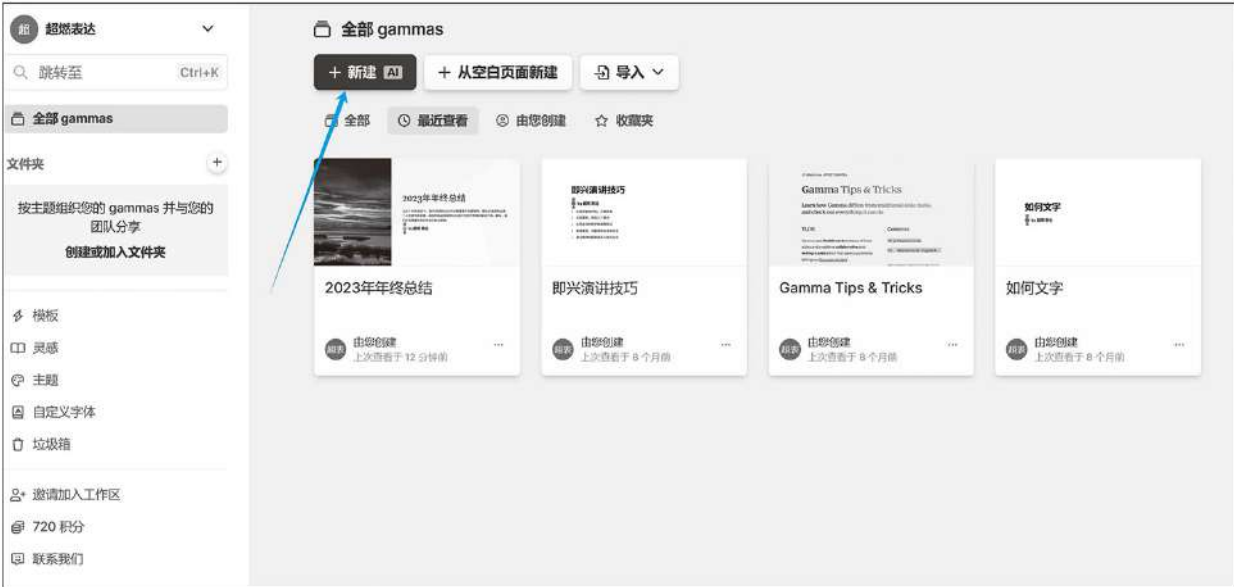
超 超燃表达

跳转至 Ctrl+K

全部 gammas

文件夹 +

按主题组织您的 gammas 并与您的团队分享

创建或加入文件夹

模板

灵感

主题

自定义字体

垃圾箱

邀请加入工作区

720 积分

联系我们

全部 gammas

+ 新建 AI

+ 从空白页面新建

导入

全部

最近查看

由您创建

收藏夹

2023年年终总结

2023年年终总结

由您创建

上次查看于 12 分钟前

即兴演讲技巧

即兴演讲技巧

由您创建

上次查看于 8 个月前

Gamma Tips & Tricks

Gamma Tips & Tricks

由您创建

上次查看于 8 个月前

如何文字

如何文字

由您创建

上次查看于 8 个月前